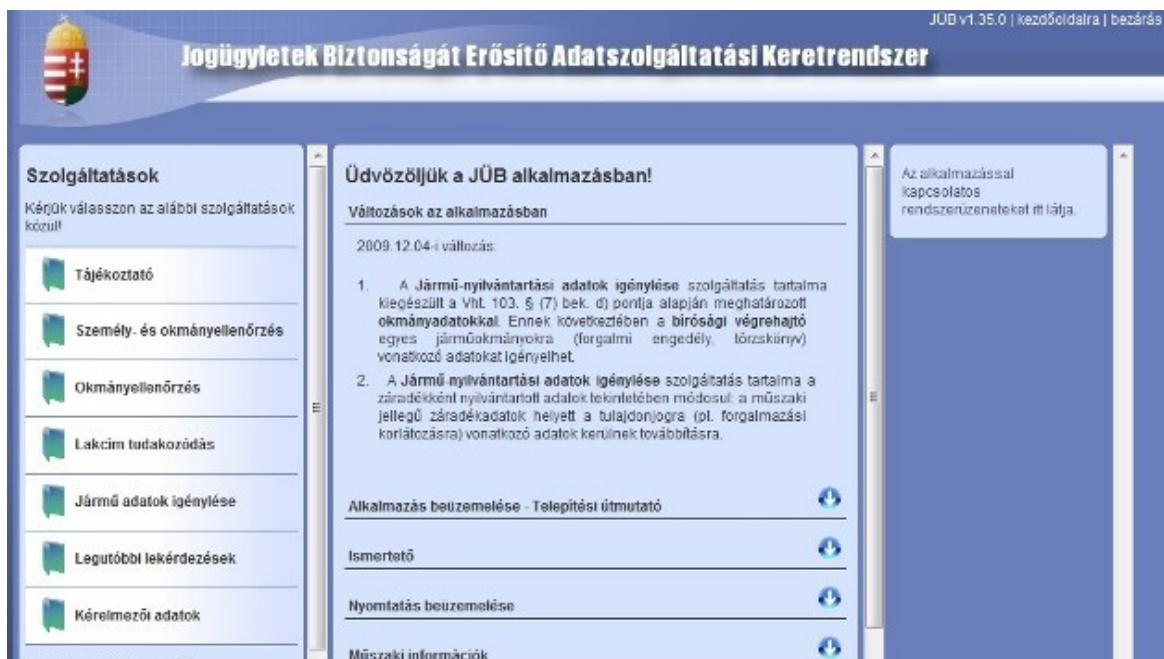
JÜB v1.35.0 | kezdőoldalra | bezárás

Jogügyletek Biztonságát Erősítő Adatszolgáltatási Keretrendszer

Szolgáltatások

Kérjük válasszon az alábbi szolgáltatások közül!

Tájékoztató

Személy- és okmányellenőrzés

Okmányellenőrzés

Lakcím tudakozódás

Jármű adatok igénylése

Legutóbbi lekérdezések

Kérelmezői adatok

Üdvözöljük a JÜB alkalmazásban!

Változások az alkalmazásban

2009.12.04-i változás:

1. A Jármű-nyilvántartási adatok igénylése szolgáltatás tartalma kiegészült a Vht. 103. § (7) bek. d) pontja alapján meghatározott okmányadatokkal. Ennek következtében a bírósági végrehajtó egyes járműokmányokra (forgalmi engedély, törzskönyv) vonatkozó adatokat igényelhet.

2. A Jármű-nyilvántartási adatok igénylése szolgáltatás tartalma a záradékként nyilvántartott adatok tekintetében módosul: a műszaki jellegű záradékadatok helyett a tulajdonjogra (pl. forgalmazási korlátozásra) vonatkozó adatok kerülnek továbbításra.

Alkalmazás beüzemelése - Telepítési útmutató

Ismertető

Nyomtatás beüzemelése

Műszaki információk

Az alkalmazással kapcsolatos rendszerüzeneteket itt látja.